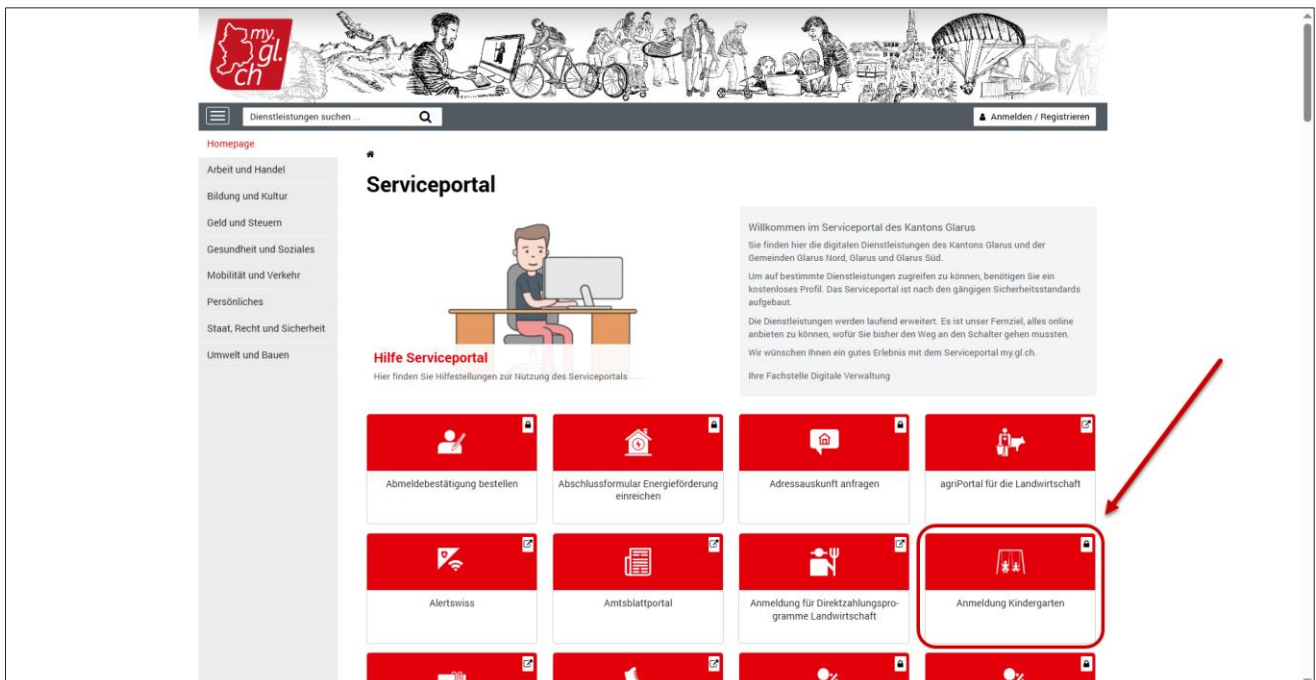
my.gl.ch

Dienstleistungen suchen ...

Anmelden / Registrieren

Homepage

Arbeit und Handel

Bildung und Kultur

Geld und Steuern

Gesundheit und Soziales

Mobilität und Verkehr

Persönliches

Staat, Recht und Sicherheit

Umwelt und Bauen

Serviceportal

Hilfe Serviceportal

Hier finden Sie Hilfestellungen zur Nutzung des Serviceportals

Willkommen im Serviceportal des Kantons Glarus

Sie finden hier die digitalen Dienstleistungen des Kantons Glarus und der Gemeinden Glarus Nord, Glarus und Glarus Süd.

Um auf bestimmte Dienstleistungen zugreifen zu können, benötigen Sie ein kostenloses Profil. Das Serviceportal ist nach den gängigen Sicherheitsstandards aufgebaut.

Die Dienstleistungen werden laufend erweitert. Es ist unser Fernziel, alles online anbieten zu können, wofür Sie bisher den Weg an den Schalter gehen mussten.

Wir wünschen Ihnen ein gutes Erlebnis mit dem Serviceportal my.gl.ch.

Ihre Fachstelle Digitale Verwaltung

Abmeldebestätigung bestellen

Abschlussformular Energieförderung einreichen

Adressauskunft anfragen

agriPortal für die Landwirtschaft

Alertswiss

Amtsblattportal

Anmeldung für Direktzahlungsprogramme Landwirtschaft

Anmeldung Kindergarten